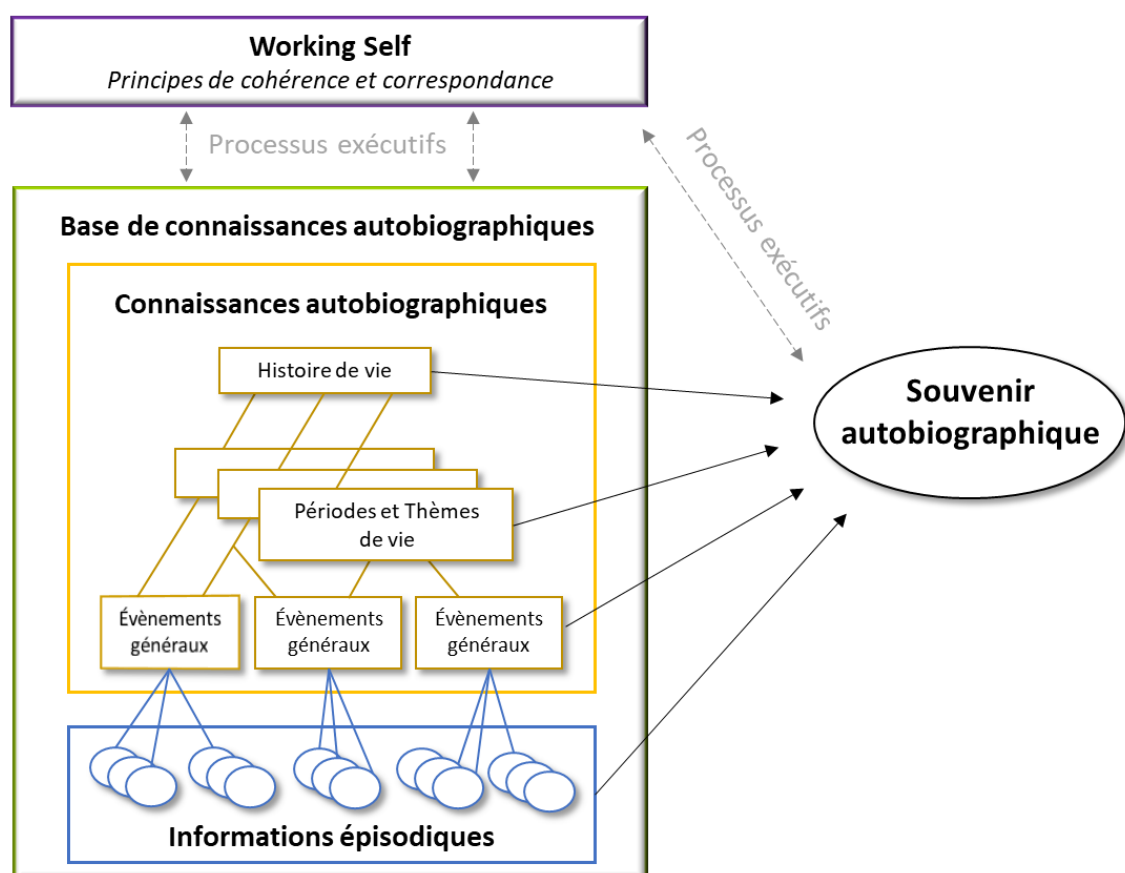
**Working Self**
*Principes de cohérence et correspondance*

Processus exécutifs

Processus exécutifs

**Base de connaissances autobiographiques**

**Connaissances autobiographiques**

Histoire de vie

Périodes et Thèmes de vie

Évènements généraux

Évènements généraux

Évènements généraux

**Informations épisodiques**

**Souvenir autobiographique**